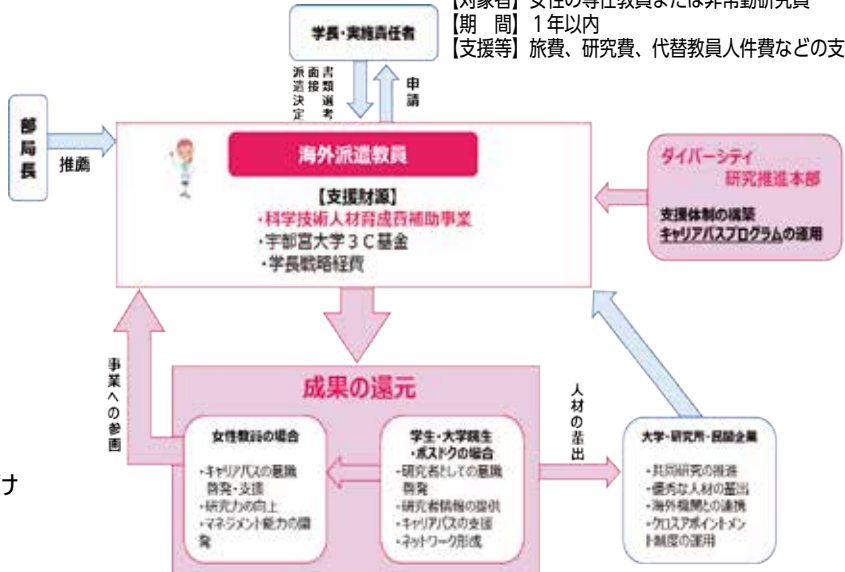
【対象者】女性の専任教員または非常勤研究員
【期　間】1年以内
【支援等】旅費、研究費、代替教員人件費などの支

学長・実施責任者

派遣決定

面接

書類選考

申請

部局長

推薦

海外派遣教員

【支援財源】
・科学技術人材育成費補助事業
・宇都宮大学３Ｃ基金
・学長戦略経費

ダイバーシティ
研究推進本部

支援体制の構築
キャリアパスプログラムの運用

事業への参画

成果の還元

人材の輩出

女性教員の場合

・キャリアパスの意識啓発・支援
・研究力の向上
・マネジメント能力の開発

学生・大学院生・ポスドクの場合

・研究者としての意識啓発
・研究者情報の提供
・キャリアパスの支援
・ネットワーク形成

大学・研究所・民間企業

・共同研究の推進
・優秀な人材の輩出
・海外機関との連携
・クロスアポイントメント制度の運用

ナ